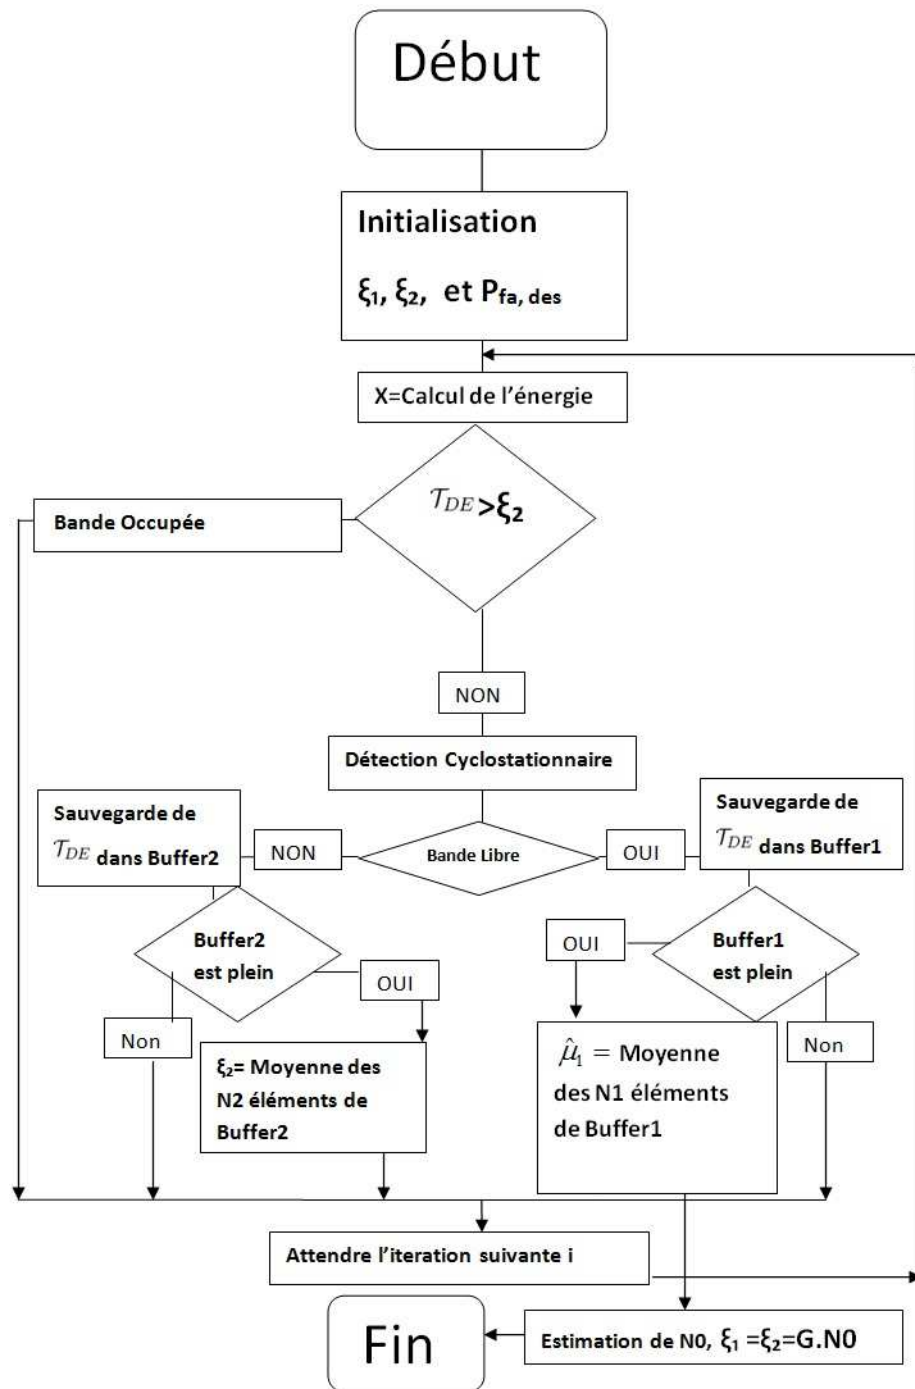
Début

Initialisation

$\xi_1$, $\xi_2$, et $P_{fa, des}$

X=Calcul de l'énergie

Bande Occupée

$\mathcal{T}_{DE}$>$\xi_2$

NON

Détection Cyclostationnaire

Sauvegarde de $\mathcal{T}_{DE}$ dans Buffer2

NON

Bande Libre

OUI

Sauvegarde de $\mathcal{T}_{DE}$ dans Buffer1

Buffer2 est plein

OUI

OUI

Buffer1 est plein

Non

$\xi_2$= Moyenne des N2 éléments de Buffer2

$\hat{\mu}_1$ = Moyenne des N1 éléments de Buffer1

Non

Attendre l'iteration suivante i

Fin

Estimation de N0, $\xi_1$ =$\xi_2$=G.N0